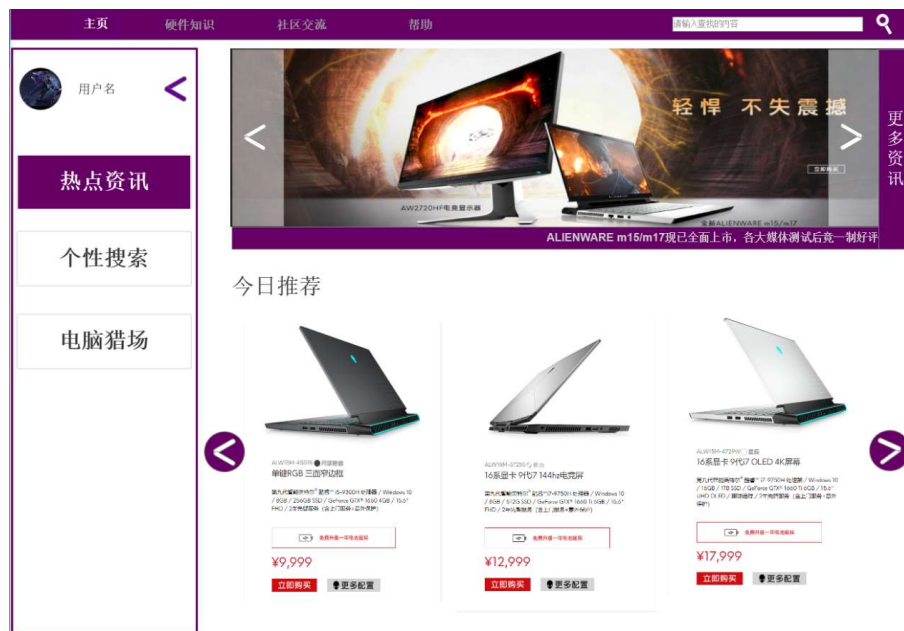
主页 硬件知识 社区交流 帮助

请输入查找的内容

用户名

热点资讯

个性搜索

电脑猎场

轻悍 不失震撼

AW2720HF电竞显示器

全新ALIENWARE m15/m17

立即购买

ALIENWARE m15/m17现已全面上市，各大媒体测试后竞一制好评

更多资讯

今日推荐

AW15M-4509B 月球暗黑
单键RGB 三面窄边框
第九代英特尔酷睿 i5-9300H 处理器 / Windows 10 / 8GB / 256GB SSD / GeForce GTX 1650 4GB / 15.6" FHD / 2年先锋服务（含上门服务+意外保护）
免费升级一年电池服务
¥9,999
立即购买 更多配置

AW15M-3728S 冰原白
16系显卡 9代i7 144hz电竞屏
第九代英特尔酷睿 i7-9750H 处理器 / Windows 10 / 8GB / 512GB SSD / GeForce GTX 1660 Ti 6GB / 15.6" FHD / 2年先锋服务（含上门服务+意外保护）
免费升级一年电池服务
¥12,999
立即购买 更多配置

AW15M-4729W 冰原白
16系显卡 9代i7 OLED 4K屏幕
第九代英特尔酷睿 i7-9750H 处理器 / Windows 10 / 16GB / 1TB SSD / GeForce GTX 1660 Ti 6GB / 15.6" UHD OLED / 2年先锋服务（含上门服务+意外保护）
免费升级一年电池服务
¥17,999
立即购买 更多配置